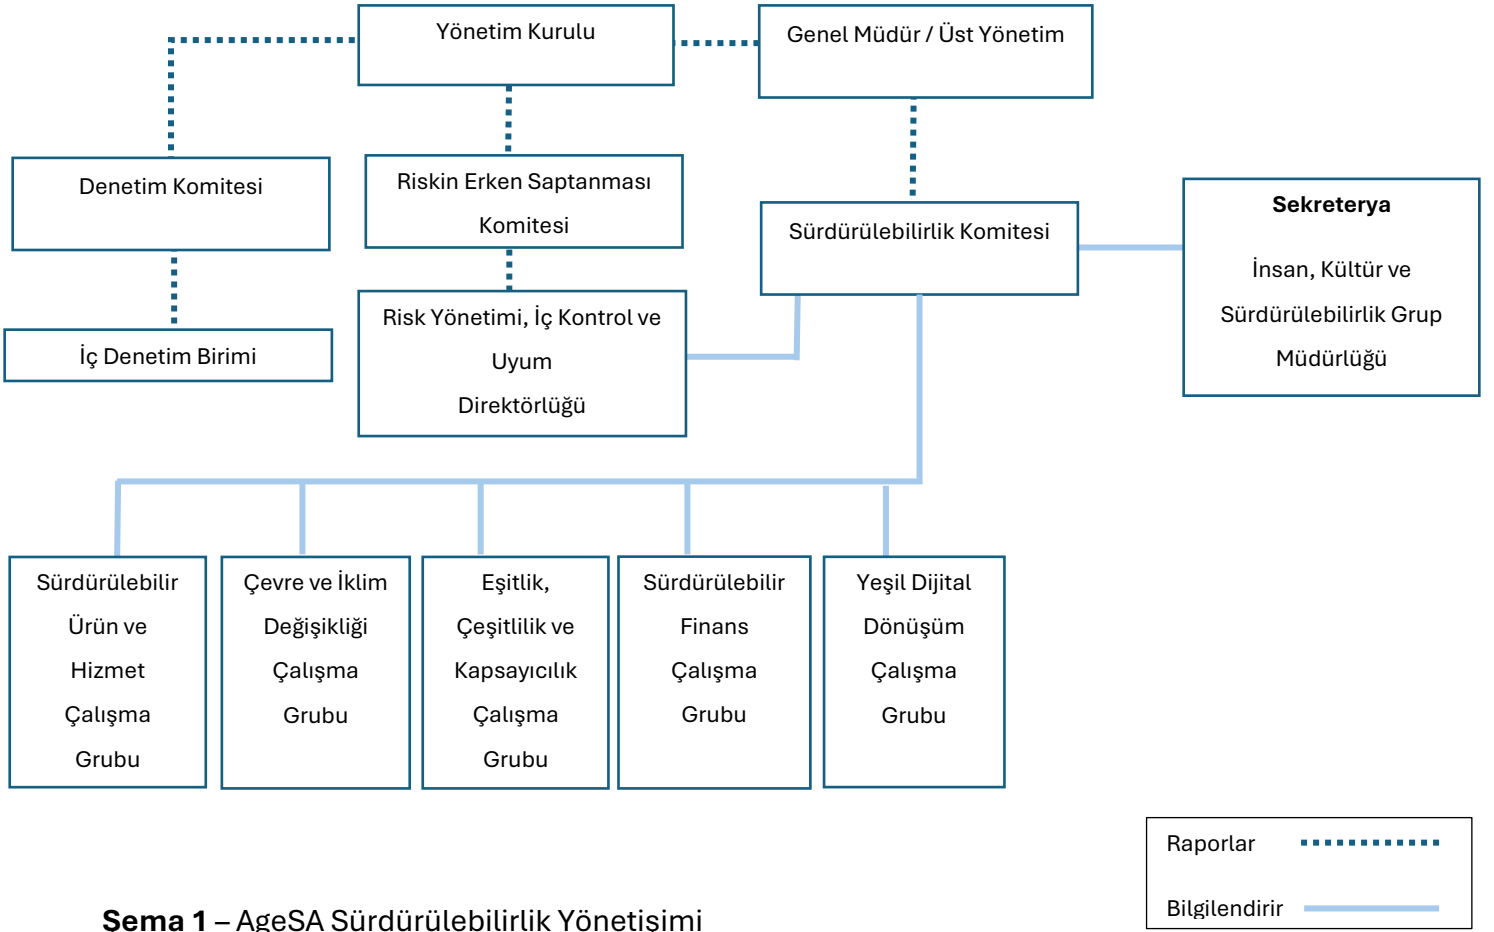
Yönetim Kurulu

Genel Müdür / Üst Yönetim

Denetim Komitesi

Riskin Erken Saptanması Komitesi

Sürdürülebilirlik Komitesi

Sekreterya

İnsan, Kültür ve Sürdürülebilirlik Grup Müdürlüğü

İç Denetim Birimi

Risk Yönetimi, İç Kontrol ve Uyum Direktörlüğü

Sürdürülebilir Ürün ve Hizmet Çalışma Grubu

Çevre ve İklim Değişikliği Çalışma Grubu

Eşitlik, Çeşitlilik ve Kapsayıcılık Çalışma Grubu

Sürdürülebilir Finans Çalışma Grubu

Yeşil Dijital Dönüşüm Çalışma Grubu

Raporlar

Bilgilendirir

**Sema 1** – AgeSA Sürdürülebilirlik Yönetisimi